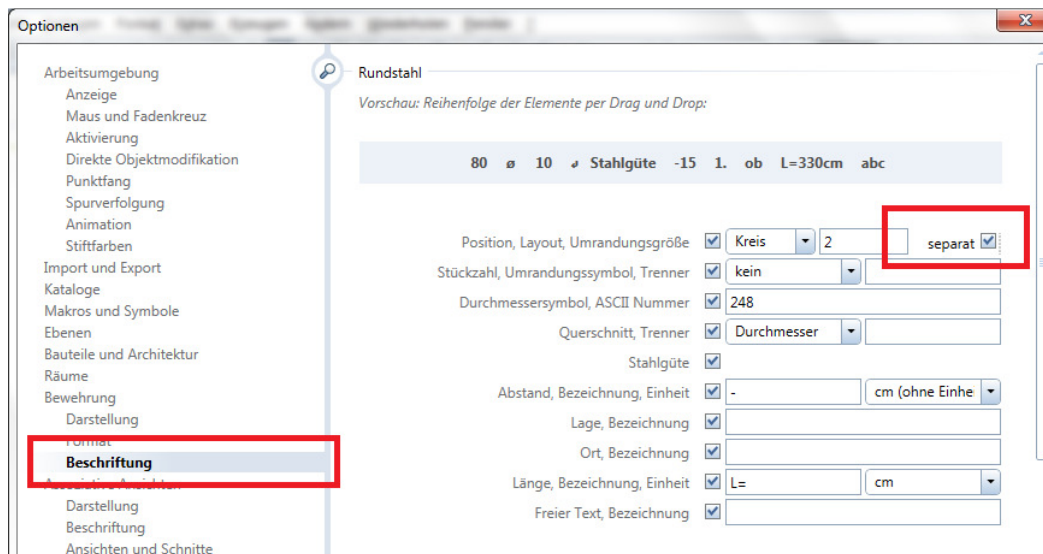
Optionen

Arbeitsumgebung
Anzeige
Maus und Fadenkreuz
Aktivierung
Direkte Objektmodifikation
Punktfang
Spurverfolgung
Animation
Stiftfarben
Import und Export
Kataloge
Makros und Symbole
Ebenen
Bauteile und Architektur
Räume
Bewehrung
Darstellung
Format
Beschriftung
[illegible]
Darstellung
Beschriftung
Ansichten und Schnitte

Rundstahl

Vorschau: Reihenfolge der Elemente per Drag und Drop:

80 ø 10 ⌀ Stahlgüte -15 1. ob L=330cm abc

Position, Layout, Umrandungsgröße ☑ Kreis 2 separat ☑
Stückzahl, Umrandungssymbol, Trenner ☑ kein
Durchmessersymbol, ASCII Nummer ☑ 248
Querschnitt, Trenner ☑ Durchmesser
Stahlgüte ☑
Abstand, Bezeichnung, Einheit ☑ - cm (ohne Einhe
Lage, Bezeichnung ☑
Ort, Bezeichnung ☑
Länge, Bezeichnung, Einheit ☑ L= cm
Freier Text, Bezeichnung ☑